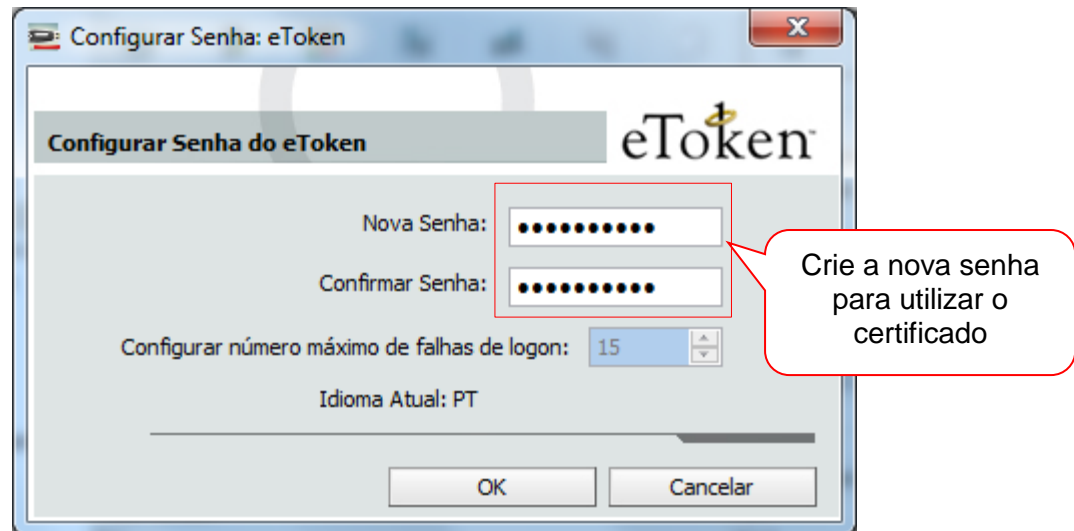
Configurar Senha: eToken

Configurar Senha do eToken

eToken

Nova Senha: •••••••••••

Confirmar Senha: •••••••••••

Configurar número máximo de falhas de logon: 15

Idioma Atual: PT

OK

Cancelar

Crie a nova senha para utilizar o certificado